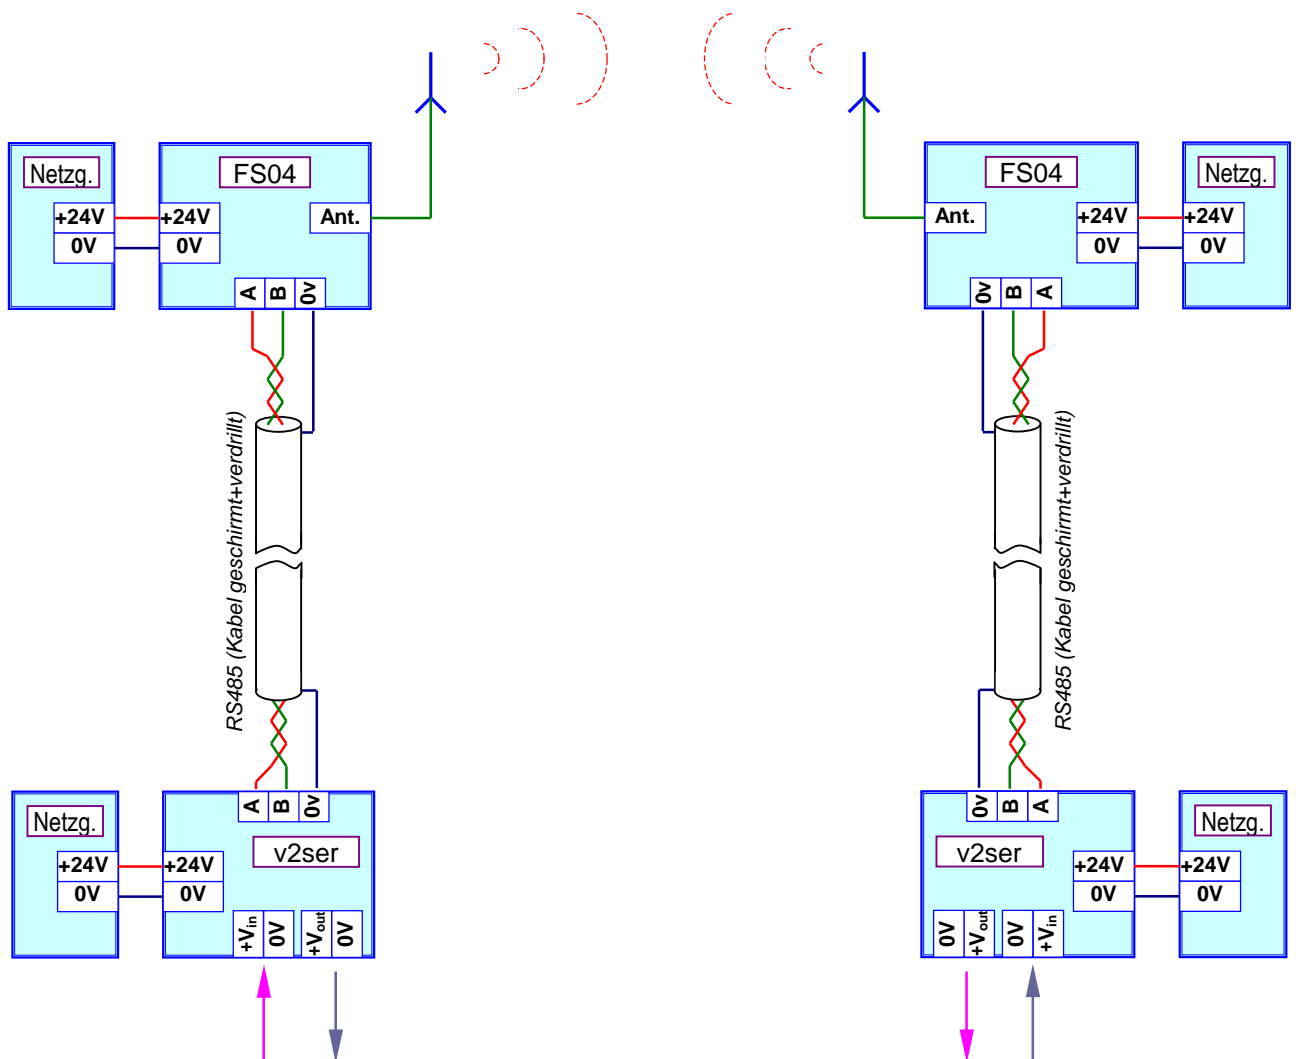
Netzg.
+24V
0V

FS04
+24V
0V
Ant.
A
B
0v

FS04
Ant.
+24V
0V
0v
B
A

Netzg.
+24V
0V

RS485 (Kabel geschirmt+verdrillt)

RS485 (Kabel geschirmt+verdrillt)

Netzg.
+24V
0V

A
B
0v
v2ser
+24V
0V
$+V_{in}$
0V
$+V_{out}$
0V

0v
B
A
v2ser
+24V
0V
0V
$+V_{out}$
0V
$+V_{in}$

Netzg.
+24V
0V